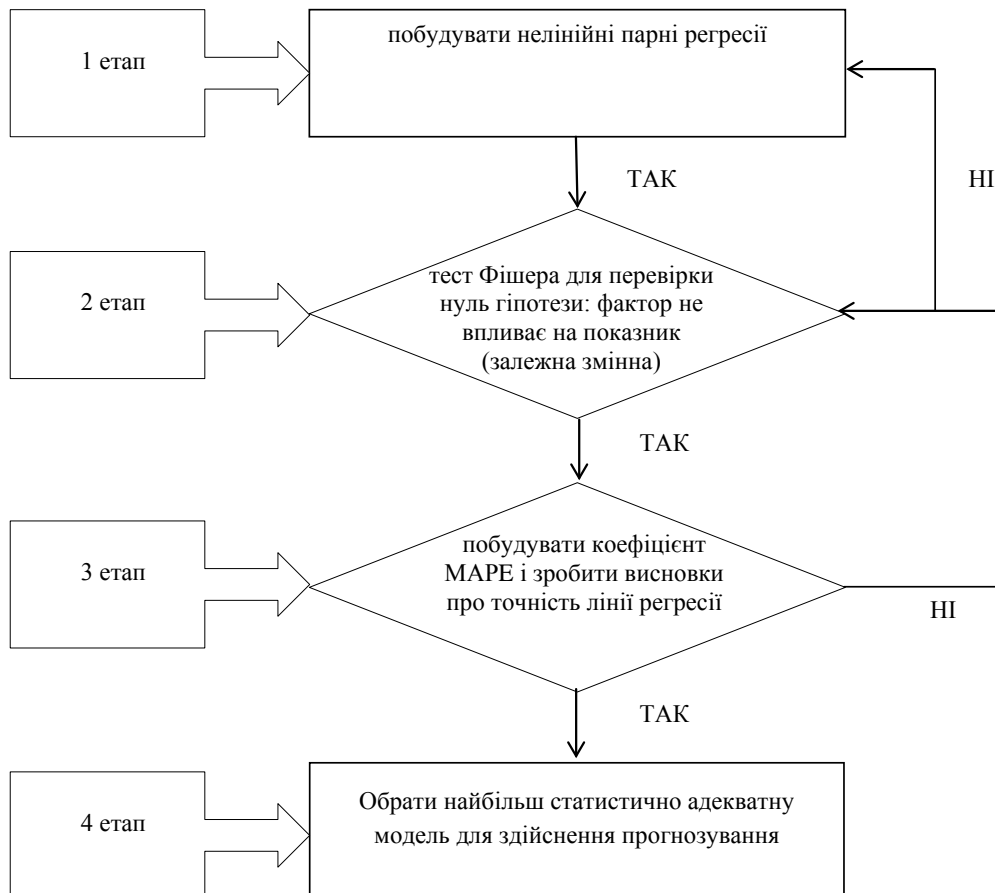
1 етап

побудувати нелінійні парні регресії

ТАК

НІ

2 етап

тест Фішера для перевірки нуль гіпотези: фактор не впливає на показник (залежна змінна)

ТАК

3 етап

побудувати коефіцієнт MAPE і зробити висновки про точність лінії регресії

НІ

ТАК

4 етап

Обрати найбільш статистично адекватну модель для здійснення прогнозування